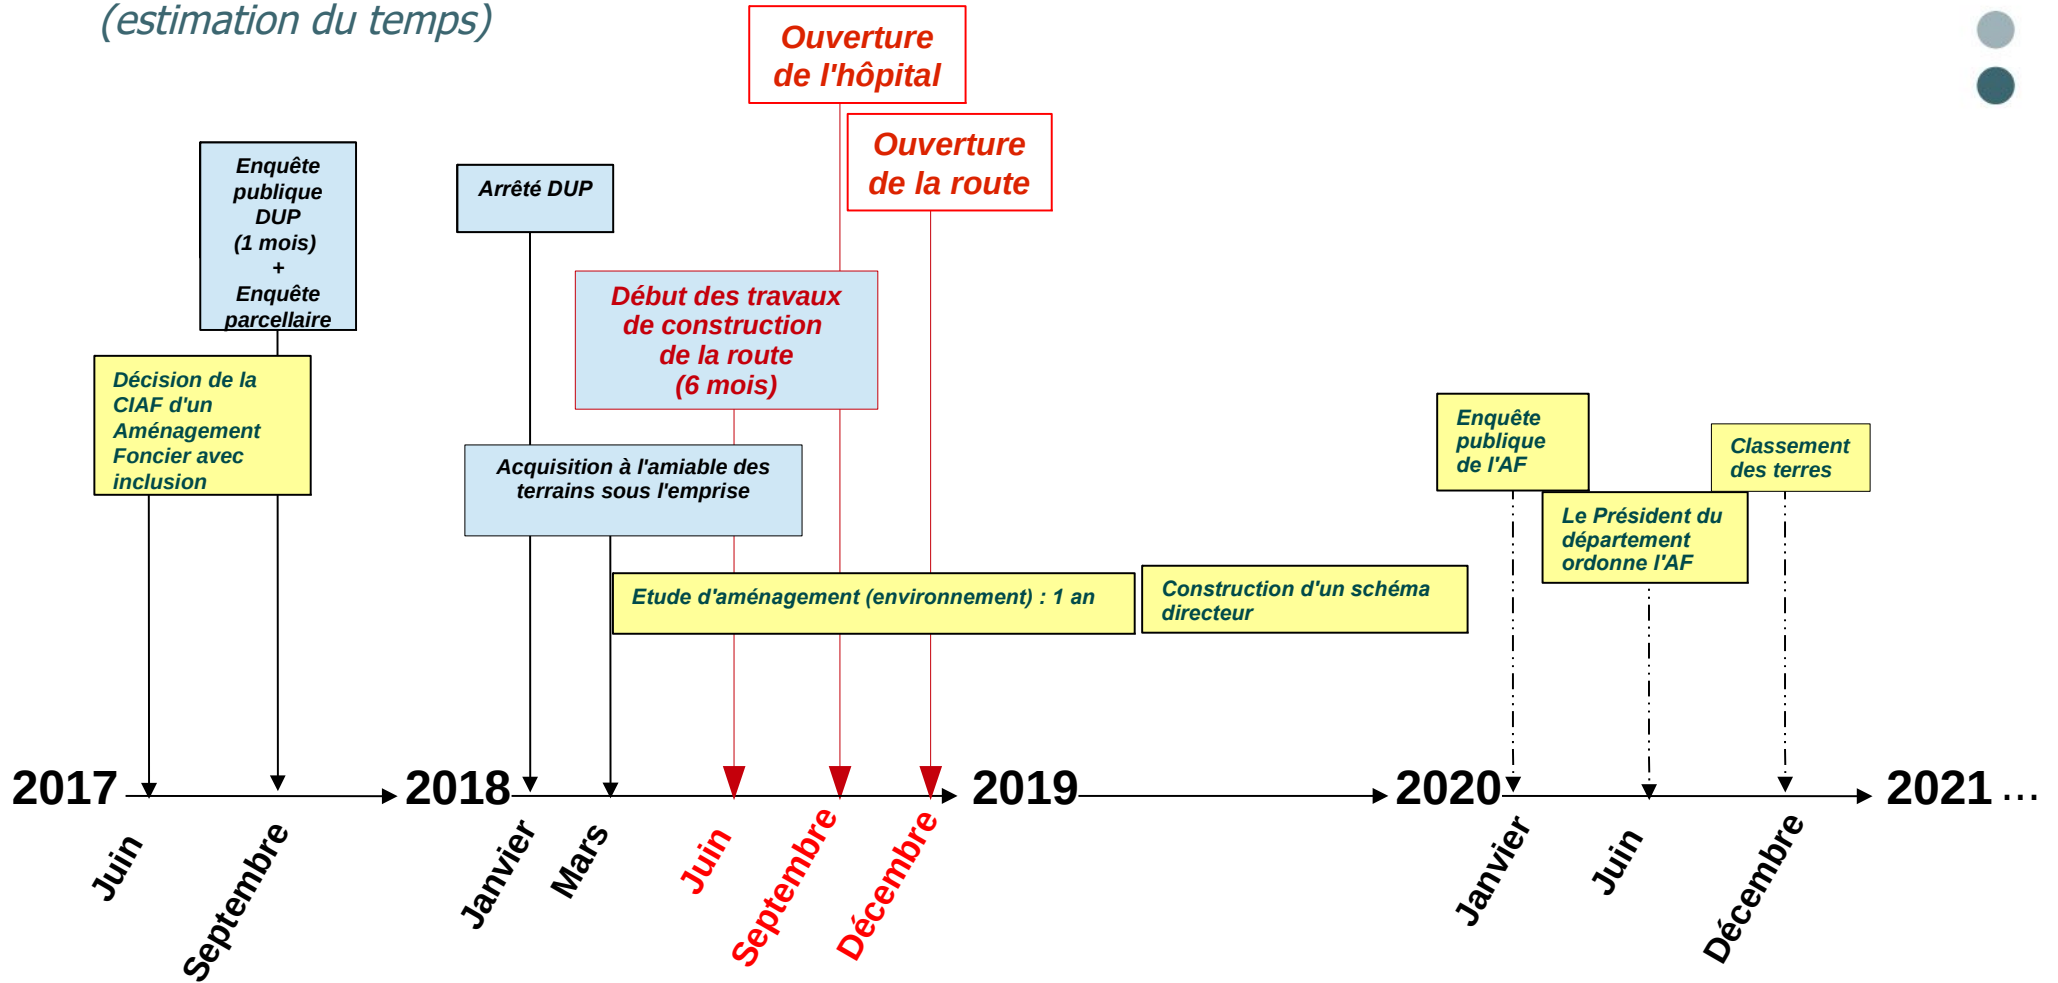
(estimation du temps)

Ouverture de l'hôpital

Ouverture de la route

Enquête publique DUP (1 mois) + Enquête parcellaire

Arrêté DUP

Début des travaux de construction de la route (6 mois)

Décision de la CIAF d'un Aménagement Foncier avec inclusion

Acquisition à l'amiable des terrains sous l'emprise

Enquête publique de l'AF

Classement des terres

Le Président du département ordonne l'AF

Etude d'aménagement (environnement) : 1 an

Construction d'un schéma directeur

2017

Juin

Septembre

2018

Janvier

Mars

Juin

Septembre

Décembre

2019

2020

Janvier

Juin

Décembre

2021 …